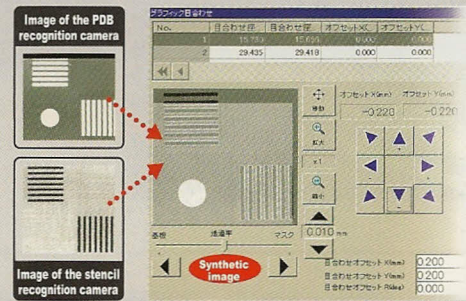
Image of the PDB recognition camera

Image of the stencil recognition camera

グラフィック目合わせ

| No. | 目合わせ作 | 目合わせ変 | オフセットX | オフセットY |
|---|---|---|---|---|
| 1 | 15.690 | 15.690 | 0.000 | 0.000 |
| 2 | 29.435 | 29.418 | 0.000 | 0.000 |

移動

拡大

x1

縮小

オフセットX(mm) オフセットY(mm)

-0.220 -0.220

0.010 mm

基板 透過率 マスク

Synthetic image

目合わせオフセットX(mm) 0.200

目合わせオフセットY(mm) 0.200

目合わせオフセットR(deg) 0.000